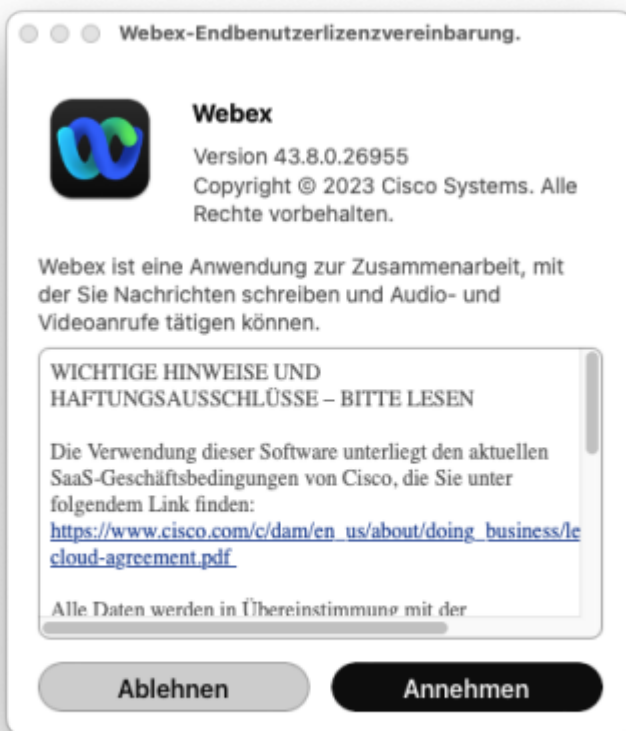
Webex-Endbenutzerlizenzvereinbarung.

Webex

Version 43.8.0.26955
Copyright © 2023 Cisco Systems. Alle Rechte vorbehalten.

Webex ist eine Anwendung zur Zusammenarbeit, mit der Sie Nachrichten schreiben und Audio- und Videoanrufe tätigen können.

WICHTIGE HINWEISE UND HAFTUNGSAUSSCHLÜSSE – BITTE LESEN

Die Verwendung dieser Software unterliegt den aktuellen SaaS-Geschäftsbedingungen von Cisco, die Sie unter folgendem Link finden: https://www.cisco.com/c/dam/en_us/about/doing_business/le cloud-agreement.pdf

Alle Daten werden in Übereinstimmung mit der

Ablehnen

Annehmen